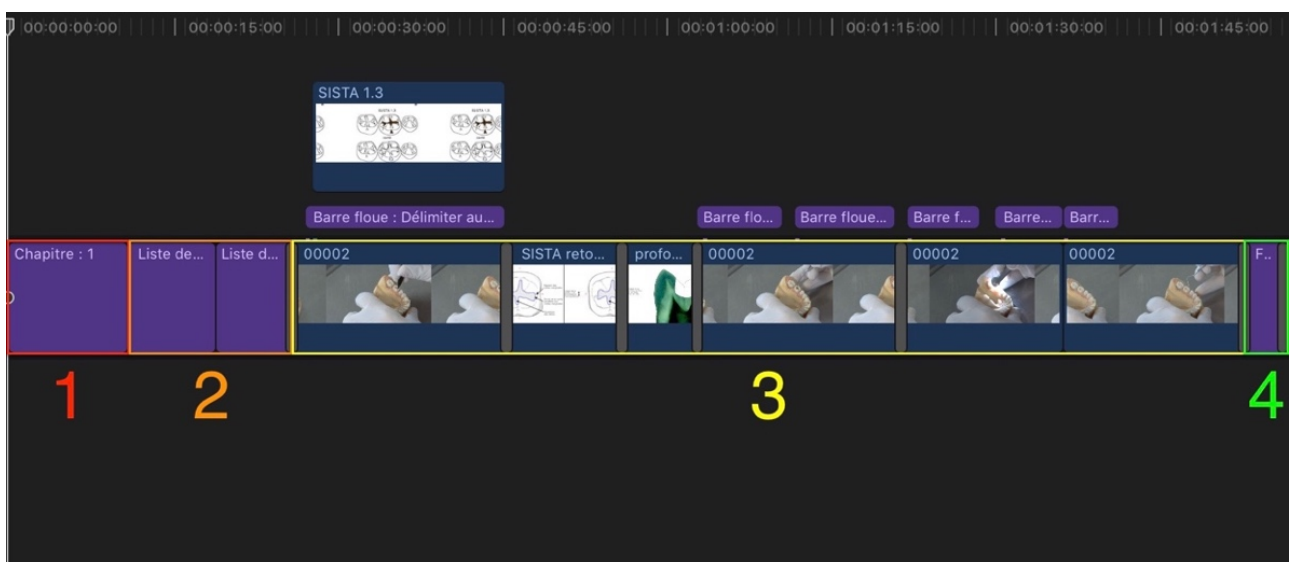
00:00:00:00 | 00:00:15:00 | 00:00:30:00 | 00:00:45:00 | 00:01:00:00 | 00:01:15:00 | 00:01:30:00 | 00:01:45:00

SISTA 1.3

Barre floue : Délimiter au...

Barre flo... Barre floue... Barre f... Barre... Barr...

Chapitre : 1

Liste de... Liste d...

00002

SISTA reto...

profo...

00002

00002

00002

F..

1

2

3

4